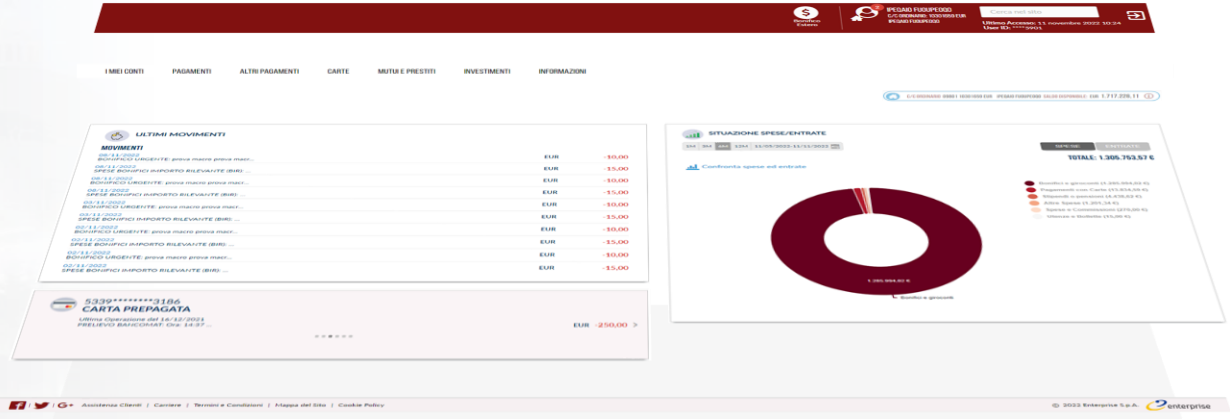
Bonifico Estero

IPEGAIO FUDUPEOGG
C/C ORDINARIO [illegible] EUR
IPEGAIO FUDUPEOGG

Cerca nel sito

Ultimo Accesso: 11 novembre 2022 10:24
User ID: *****5901

I MIEI CONTI | PAGAMENTI | ALTRI PAGAMENTI | CARTE | MUTUI E PRESTITI | INVESTIMENTI | INFORMAZIONI

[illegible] EUR 1.717.228,11

ULTIMI MOVIMENTI

MOVIMENTI

| | | |
|---|---|---|
| 08/11/2022 BONIFICO URGENTE: prova macro prova macr... | EUR | -10,00 |
| 08/11/2022 SPESE BONIFICI IMPORTO RILEVANTE (BIR): ... | EUR | -15,00 |
| 08/11/2022 BONIFICO URGENTE: prova macro prova macr... | EUR | -10,00 |
| 08/11/2022 SPESE BONIFICI IMPORTO RILEVANTE (BIR): ... | EUR | -15,00 |
| 03/11/2022 BONIFICO URGENTE: prova macro prova macr... | EUR | -10,00 |
| 03/11/2022 SPESE BONIFICI IMPORTO RILEVANTE (BIR): ... | EUR | -15,00 |
| 02/11/2022 BONIFICO URGENTE: prova macro prova macr... | EUR | -10,00 |
| 02/11/2022 SPESE BONIFICI IMPORTO RILEVANTE (BIR): ... | EUR | -15,00 |
| 02/11/2022 BONIFICO URGENTE: prova macro prova macr... | EUR | -10,00 |
| 02/11/2022 SPESE BONIFICI IMPORTO RILEVANTE (BIR): ... | EUR | -15,00 |

5339********3186
CARTA PREPAGATA
Ultima Operazione del 14/12/2021
PRELIEVO BANCOMAT: Ora: 14:37 ...
EUR -250,00

SITUAZIONE SPESE/ENTRATE

1M 3M 6M 12M 11/05/2022-11/11/2022

SPESE ENTRATE

TOTALE: 1.305.753,57 €

Confronta spese ed entrate

Bonifici e giroconti (1.285.984,02 €)
Pagamenti con Carte (15.854,54 €)
Stipendi e pensioni (4.438,61 €)
Altre Spese (1.201,24 €)
Spese e Commissioni (275,00 €)
Utenze e Bollette (15,00 €)

1.285.984,02 €
Bonifici e giroconti

Assistenza Clienti | Carriere | Termini e Condizioni | Mappa del Sito | Cookie Policy

© 2022 Enterprise S.p.A.
enterprise